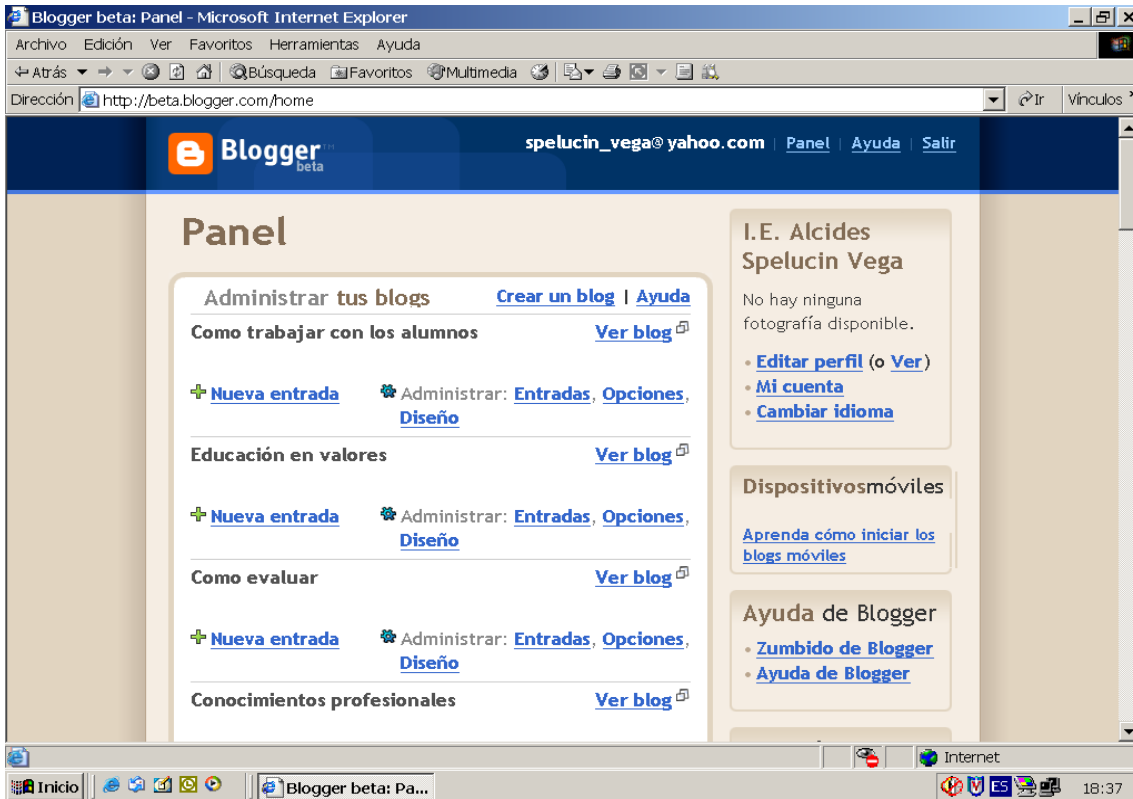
Blogger beta: Panel - Microsoft Internet Explorer

Archivo Edición Ver Favoritos Herramientas Ayuda

Atrás Búsqueda Favoritos Multimedia

Dirección http://beta.blogger.com/home Ir Vínculos

Blogger beta

spelucin_vega@yahoo.com | Panel | Ayuda | Salir

Panel

Administrar tus blogs Crear un blog | Ayuda

Como trabajar con los alumnos Ver blog

Nueva entrada Administrar: Entradas, Opciones, Diseño

Educación en valores Ver blog

Nueva entrada Administrar: Entradas, Opciones, Diseño

Como evaluar Ver blog

Nueva entrada Administrar: Entradas, Opciones, Diseño

Conocimientos profesionales Ver blog

I.E. Alcides Spelucin Vega

No hay ninguna fotografía disponible.

Editar perfil (o Ver)
Mi cuenta
Cambiar idioma

Dispositivosmóviles

Aprenda cómo iniciar los blogs móviles

Ayuda de Blogger

Zumbido de Blogger
Ayuda de Blogger

Internet

Inicio Blogger beta: Pa... ES 18:37